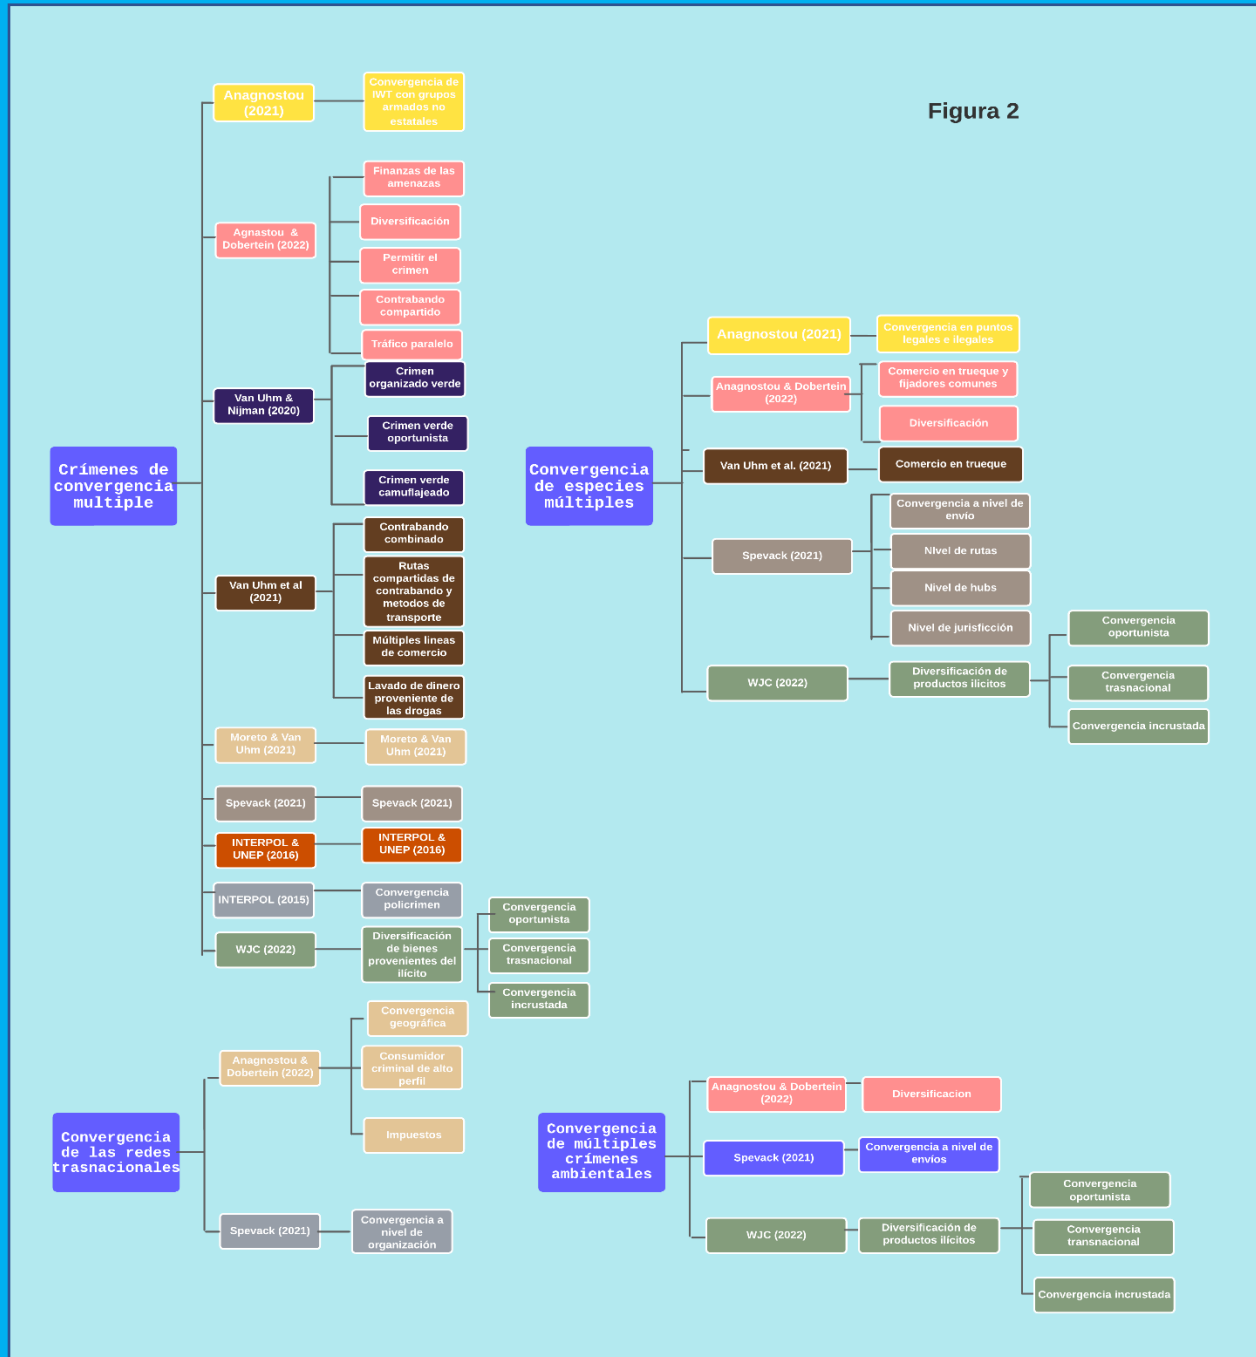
Figura 2

Crímenes de convergencia multiple

Anagnostou (2021)
Convergencia de IWT con grupos armados no estatales

Agnastou & Dobertein (2022)
Finanzas de las amenazas
Diversificación
Permitir el crimen
Contrabando compartido
Tráfico paralelo

Van Uhm & Nijman (2020)
Crimen organizado verde
Crimen verde oportunista
Crimen verde camuflajeado

Van Uhm et al (2021)
Contrabando combinado
Rutas compartidas de contrabando y metodos de transporte
Múltiples lineas de comercio
Lavado de dinero proveniente de las drogas

Moreto & Van Uhm (2021)
Moreto & Van Uhm (2021)

Spevack (2021)
Spevack (2021)

INTERPOL & UNEP (2016)
INTERPOL & UNEP (2016)

INTERPOL (2015)
Convergencia policrimen

WJC (2022)
Diversificación de bienes provenientes del ilícito
Convergencia oportunista
Convergencia trasnacional
Convergencia incrustada

Convergencia de especies múltiples

Anagnostou (2021)
Convergencia en puntos legales e ilegales

Anagnostou & Dobertein (2022)
Comercio en trueque y fijadores comunes
Diversificación

Van Uhm et al. (2021)
Comercio en trueque

Spevack (2021)
Convergencia a nivel de envío
Nivel de rutas
Nivel de hubs
Nivel de jurisficción

WJC (2022)
Diversificación de productos ilícitos
Convergencia oportunista
Convergencia trasnacional
Convergencia incrustada

Convergencia de las redes trasnacionales

Anagnostou & Dobertein (2022)
Convergencia geográfica
Consumidor criminal de alto perfil
Impuestos

Spevack (2021)
Convergencia a nivel de organización

Convergencia de múltiples crímenes ambientales

Anagnostou & Dobertein (2022)
Diversificacion

Spevack (2021)
Convergencia a nivel de envíos

WJC (2022)
Diversificación de productos ilícitos
Convergencia oportunista
Convergencia transnacional
Convergencia incrustada